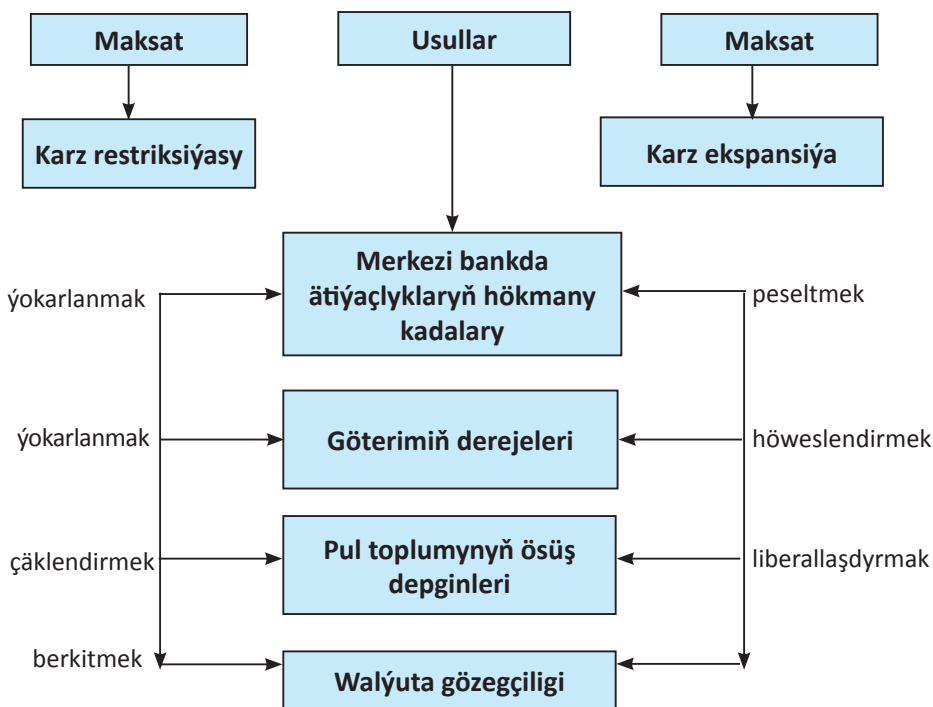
Maksat

Usullar

Maksat

Karz restriksiýasy

Karz ekspansiýa

ýokarlanmak

Merkezi bankda ätiýaçlyklaryň hökmany kadalary

peseltmek

ýokarlanmak

Göterimiň derejeleri

höweslendirmek

çäklendirmek

Pul toplumynyň ösüş depginleri

liberallaşdyrmak

berkitmek

Walýuta gözegçiligi